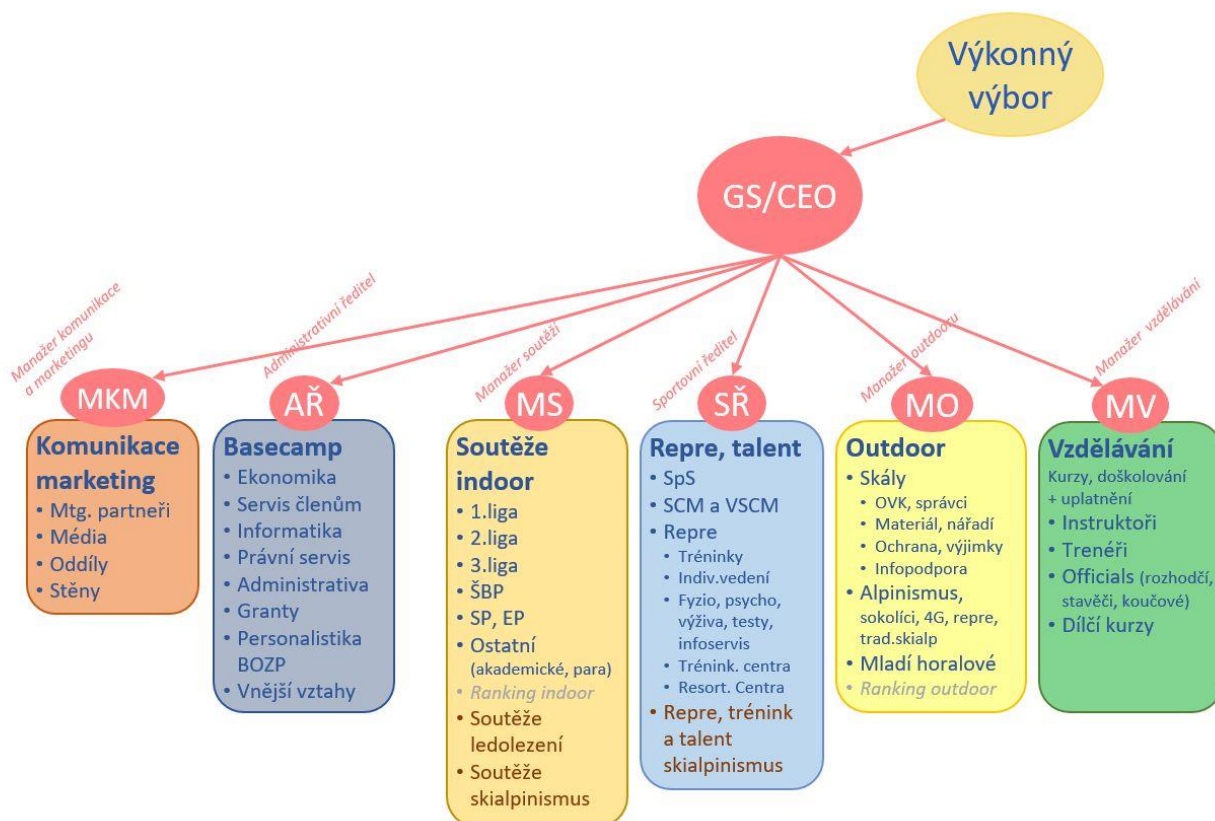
Výkonný výbor

GS/CEO

Manažer komunikace a marketingu

Administrativní ředitel

Manažer soutěží

Sportovní ředitel

Manažer outdooru

Manažer vzdělávání

MKM

Komunikace marketing
• Mtg. partneři
• Média
• Oddíly
• Stěny

AŘ

Basecamp
• Ekonomika
• Servis členům
• Informatika
• Právní servis
• Administrativa
• Granty
• Personalistika BOZP
• Vnější vztahy

MS

Soutěže indoor
• 1.liga
• 2.liga
• 3.liga
• ŠBP
• SP, EP
• Ostatní (akademické, para)
• Ranking indoor
• Soutěže ledolezení
• Soutěže skialpinismus

SŘ

Repre, talent
• SpS
• SCM a VSCM
• Repre
• Tréninky
• Indiv.vedení
• Fyzio, psycho, výživa, testy, infoservis
• Trénink. centra
• Resort. Centra
• Repre, trénink a talent skialpinismus

MO

Outdoor
• Skály
• OVK, správci
• Materiál, nářadí
• Ochrana, výjimky
• Infopodpora
• Alpinismus, sokolíci, 4G, repre, trad.skialp
• Mladí horalové
• Ranking outdoor

MV

Vzdělávání
Kurzy, doškolování + uplatnění
• Instruktoři
• Trenéři
• Officials (rozhodčí, stavěči, koučové)
• Dílčí kurzy